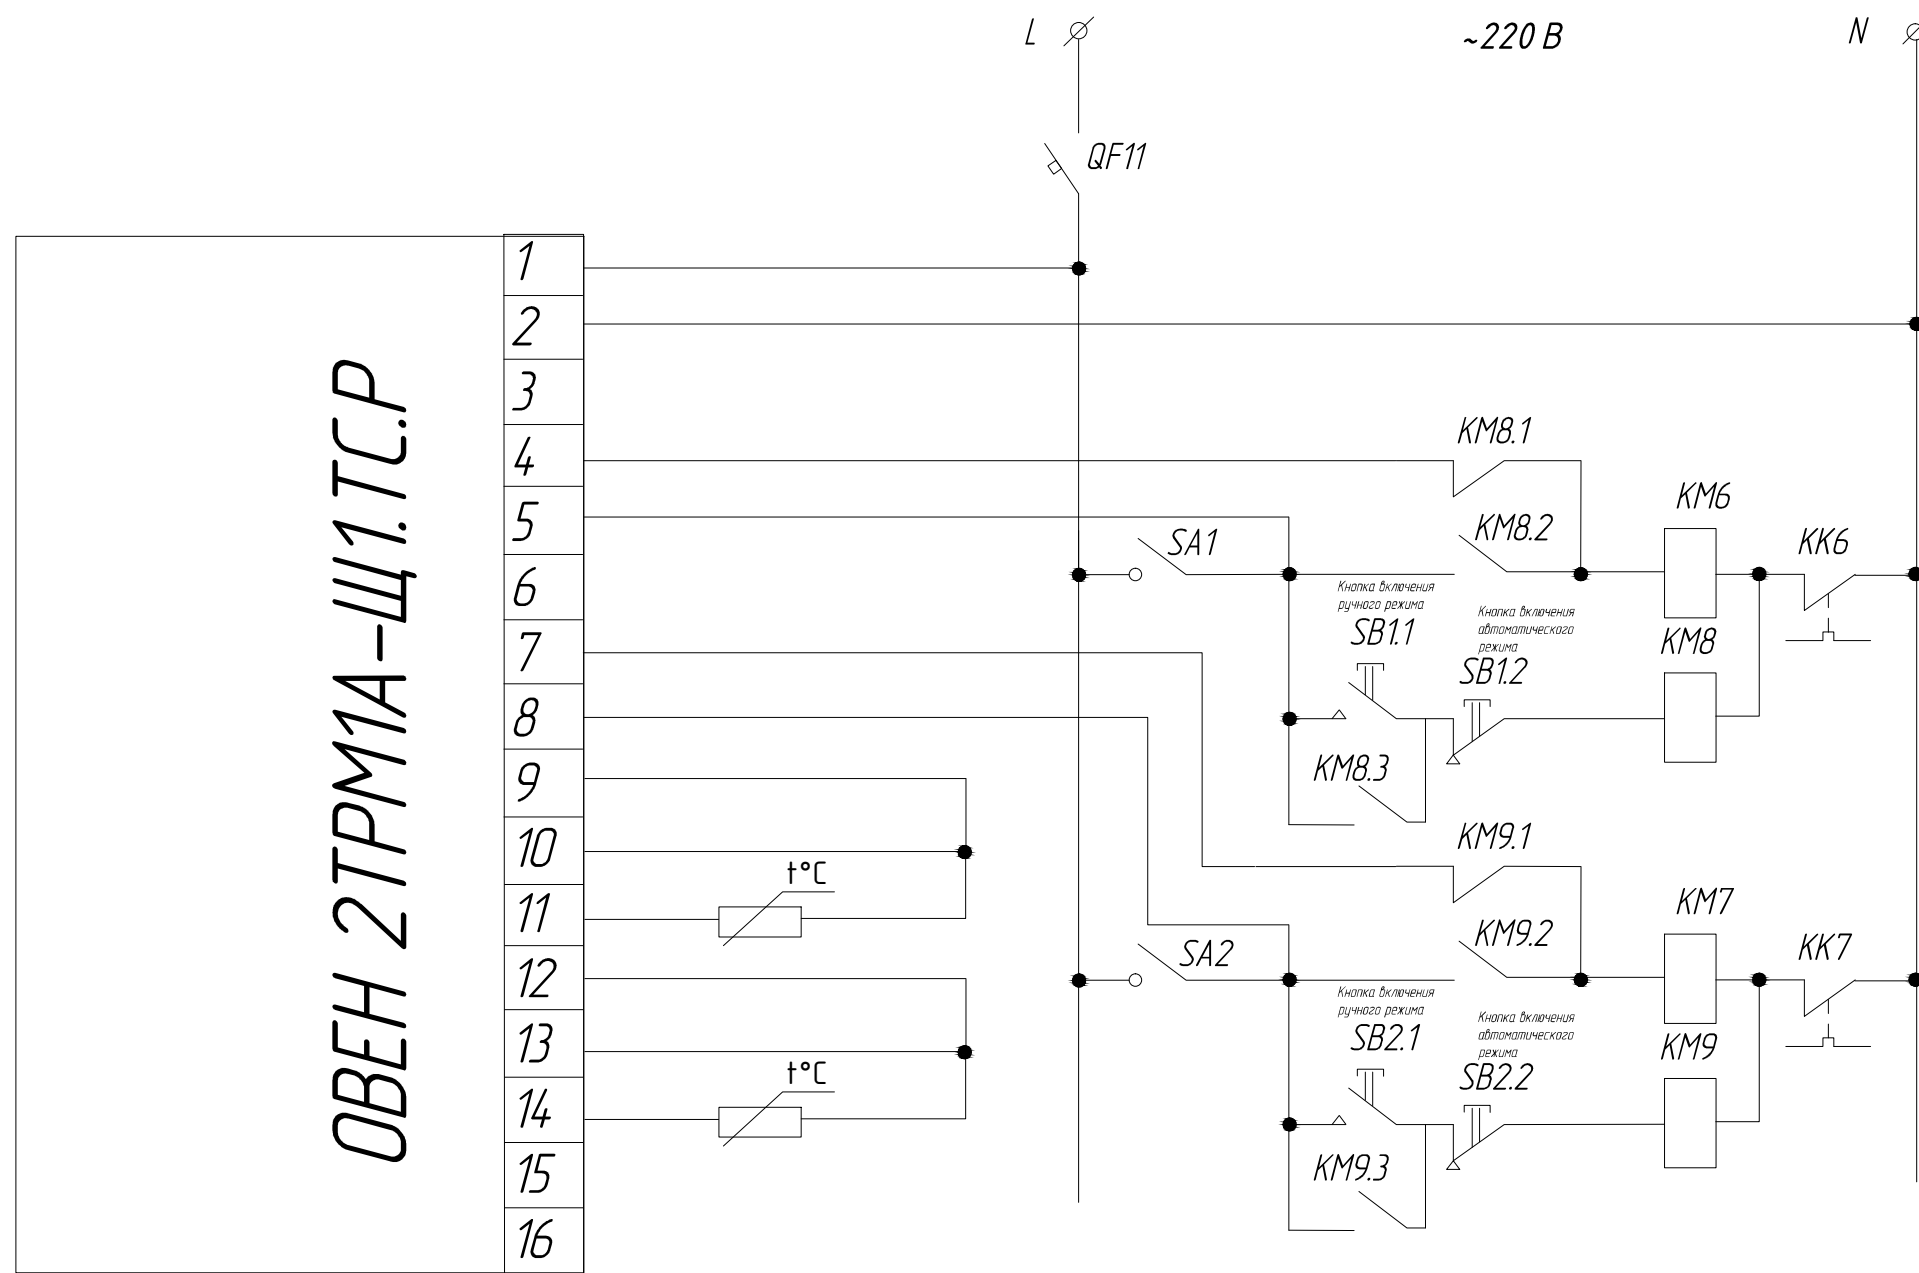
L

~220 В

N

QF11

ОВЕН 2ТРМ1А-Щ1.ТС.Р

1
2
3
4
5
6
7
8
9
10
11
12
13
14
15
16

KM8.1

KM6

KM8.2

SA1

KK6

Кнопка включения ручного режима

Кнопка включения автоматического режима

SB1.1

KM8

SB1.2

KM8.3

KM9.1

t°C

KM7

KM9.2

SA2

KK7

Кнопка включения ручного режима

Кнопка включения автоматического режима

SB2.1

KM9

t°C

SB2.2

KM9.3